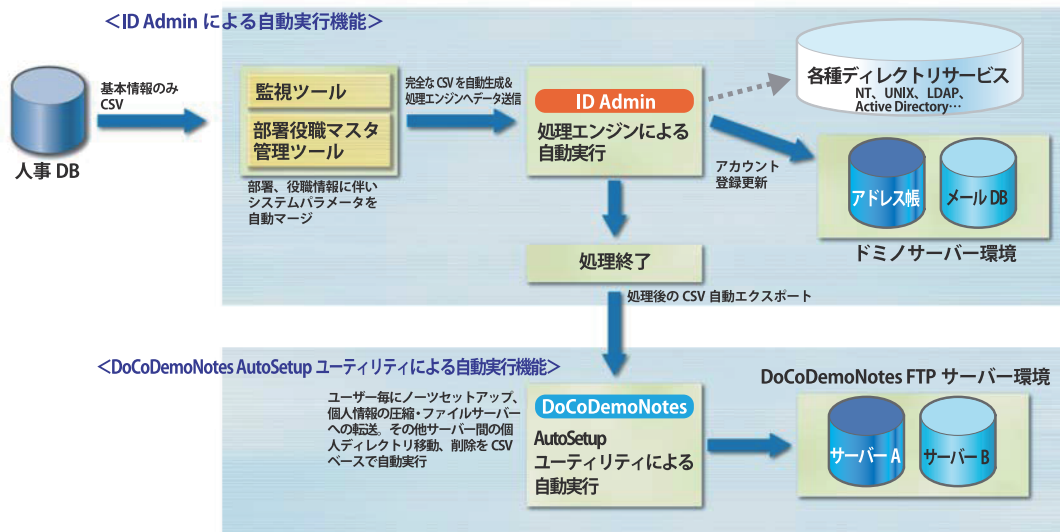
<ID Admin による自動実行機能>

人事 DB

基本情報のみ CSV

監視ツール

部署役職マスタ管理ツール

部署、役職情報に伴いシステムパラメータを自動マージ

完全な CSV を自動生成&処理エンジンへデータ送信

ID Admin

処理エンジンによる自動実行

各種ディレクトリサービス

NT、UNIX、LDAP、Active Directory…

アカウント登録更新

アドレス帳

メール DB

ドミノサーバー環境

処理終了

処理後の CSV 自動エクスポート

<DoCoDemoNotes AutoSetup ユーティリティによる自動実行機能>

ユーザー毎にノーツセットアップ、個人情報の圧縮・ファイルサーバーへの転送。その他サーバー間の個人ディレクトリ移動、削除を CSV ベースで自動実行

DoCoDemoNotes

AutoSetup ユーティリティによる自動実行

DoCoDemoNotes FTP サーバー環境

サーバー A

サーバー B